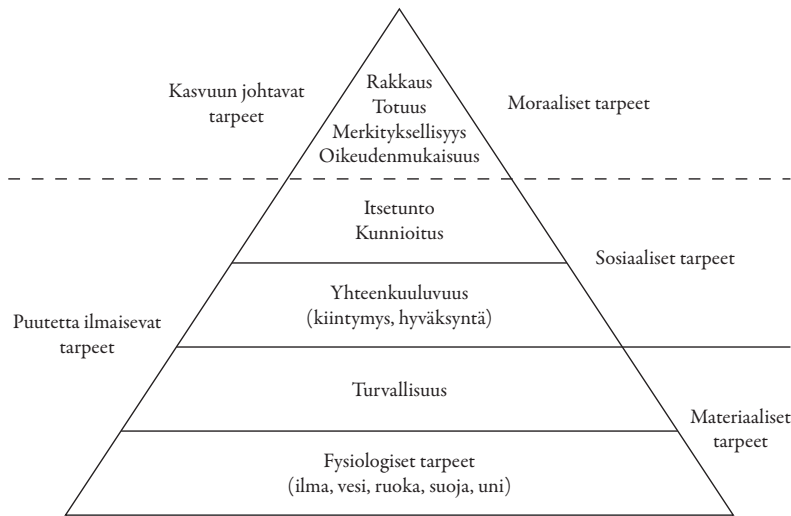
Kasvuun johtavat tarpeet

Rakkaus
Totuus
Merkityksellisyys
Oikeudenmukaisuus

Moraaliset tarpeet

Itsetunto
Kunnioitus

Sosiaaliset tarpeet

Yhteenkuuluvuus
(kiintymys, hyväksyntä)

Puutetta ilmaisevat tarpeet

Turvallisuus

Materiaaliset tarpeet

Fysiologiset tarpeet
(ilma, vesi, ruoka, suoja, uni)